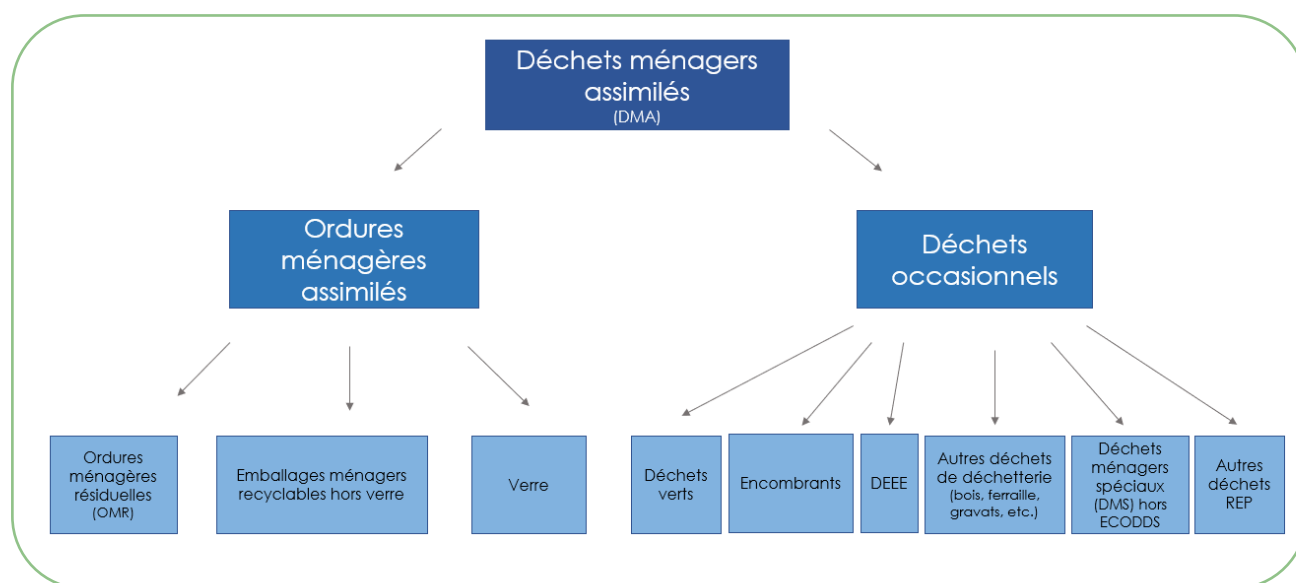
Déchets ménagers assimilés
(DMA)

Ordures ménagères assimilés

Déchets occasionnels

Ordures ménagères résiduelles
(OMR)

Emballages ménagers recyclables hors verre

Verre

Déchets verts

Encombrants

DEEE

Autres déchets de déchetterie
(bois, ferraille, gravats, etc.)

Déchets ménagers spéciaux (DMS) hors ECODDS

Autres déchets REP